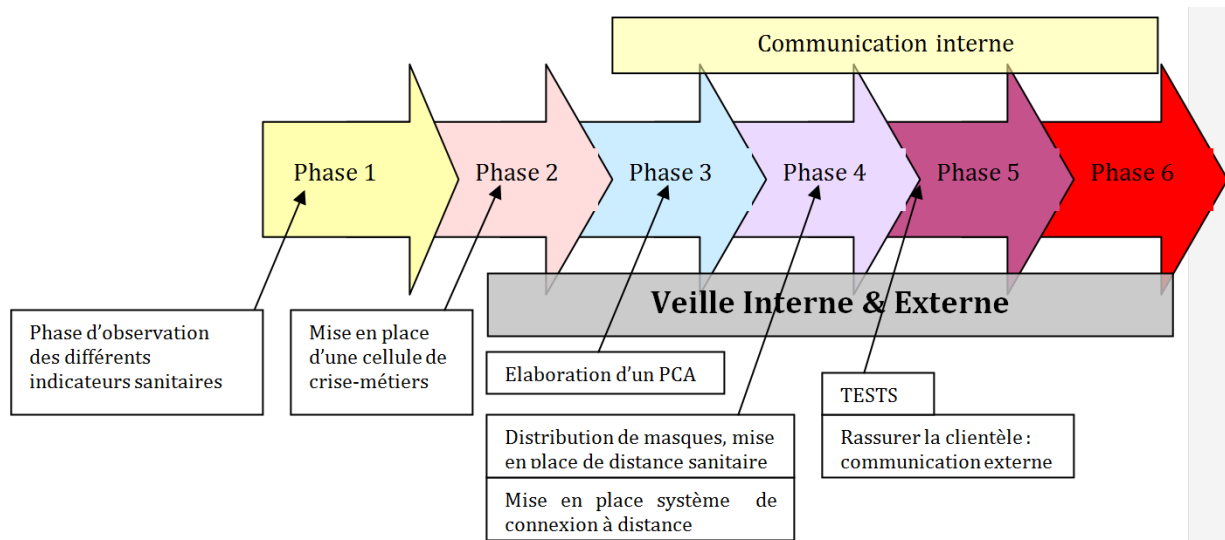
Communication interne

Phase 1

Phase 2

Phase 3

Phase 4

Phase 5

Phase 6

Veille Interne & Externe

Phase d'observation des différents indicateurs sanitaires

Mise en place d'une cellule de crise-métiers

Elaboration d'un PCA

Distribution de masques, mise en place de distance sanitaire

Mise en place système de connexion à distance

TESTS

Rassurer la clientèle : communication externe